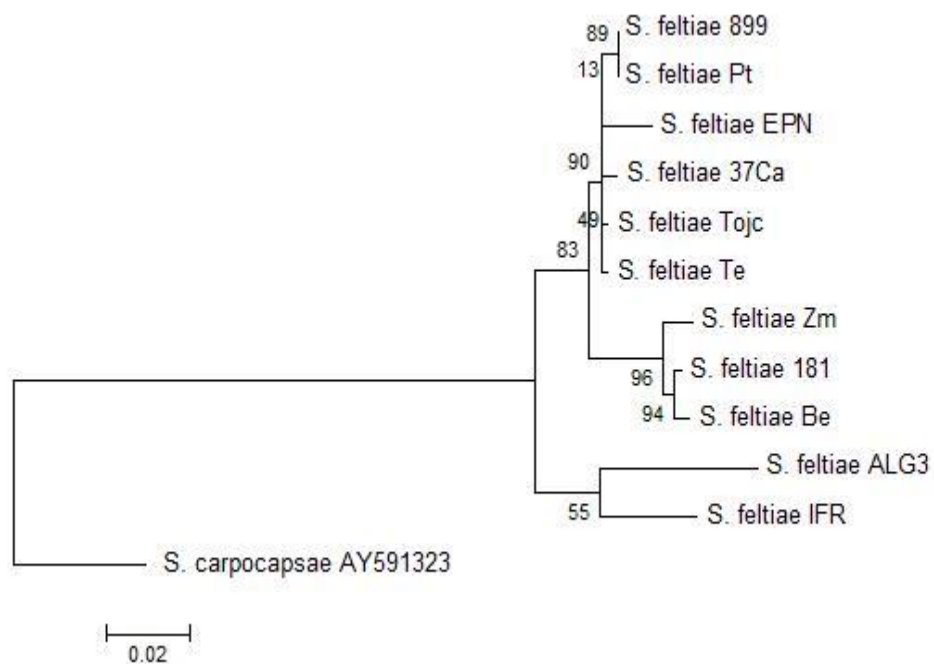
89 S. feltiae 899
13 S. feltiae Pt
S. feltiae EPN
90 S. feltiae 37Ca
49 S. feltiae Tojc
83
S. feltiae Te
S. feltiae Zm
96 S. feltiae 181
94 S. feltiae Be
S. feltiae ALG3
55 S. feltiae IFR
S. carpocapsae AY591323
0.02